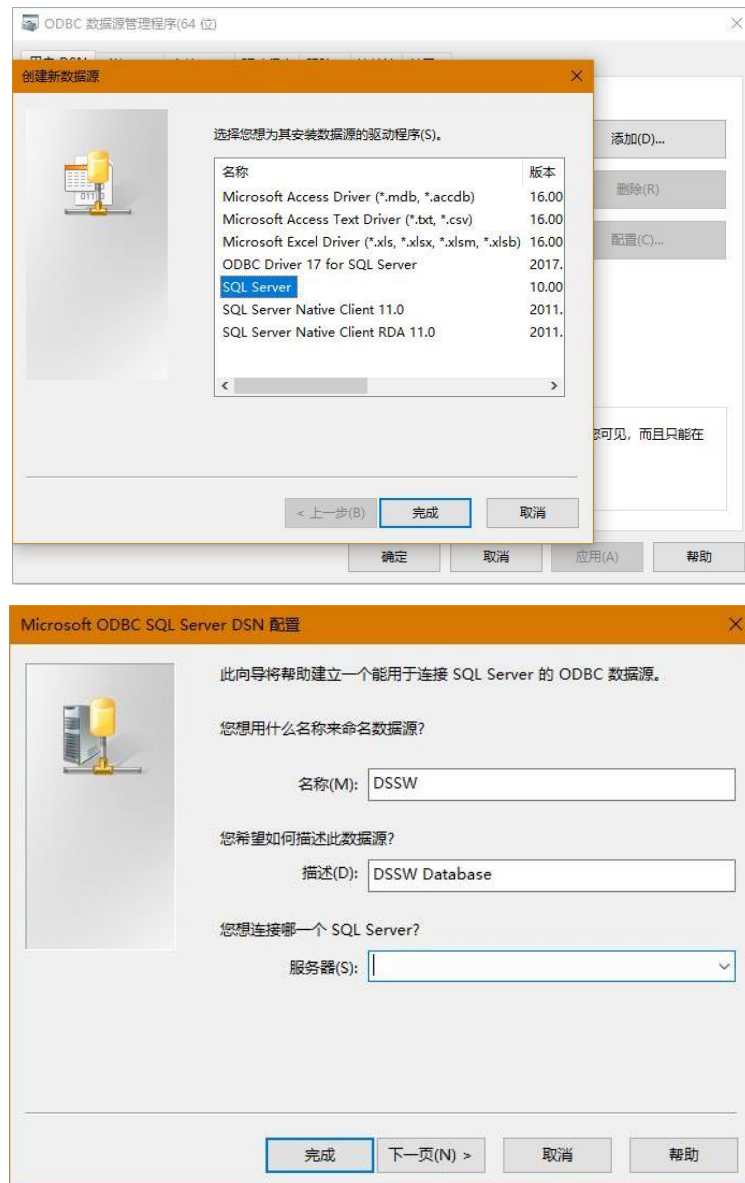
ODBC 数据源管理程序(64 位)

创建新数据源

选择您想为其安装数据源的驱动程序(S)。

| 名称 | 版本 |
|---|---|
| Microsoft Access Driver (*.mdb, *.accdb) | 16.00 |
| Microsoft Access Text Driver (*.txt, *.csv) | 16.00 |
| Microsoft Excel Driver (*.xls, *.xlsx, *.xlsm, *.xlsb) | 16.00 |
| ODBC Driver 17 for SQL Server | 2017. |
| SQL Server | 10.00 |
| SQL Server Native Client 11.0 | 2011. |
| SQL Server Native Client RDA 11.0 | 2011. |

< 上一步(B) 完成 取消

添加(D)...
删除(R)
配置(C)...

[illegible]可见，而且只能在

确定 取消 应用(A) 帮助

Microsoft ODBC SQL Server DSN 配置

此向导将帮助建立一个能用于连接 SQL Server 的 ODBC 数据源。

您想用什么名称来命名数据源?

名称(M): DSSW

您希望如何描述此数据源?

描述(D): DSSW Database

您想连接哪一个 SQL Server?

服务器(S):

完成 下一页(N) > 取消 帮助